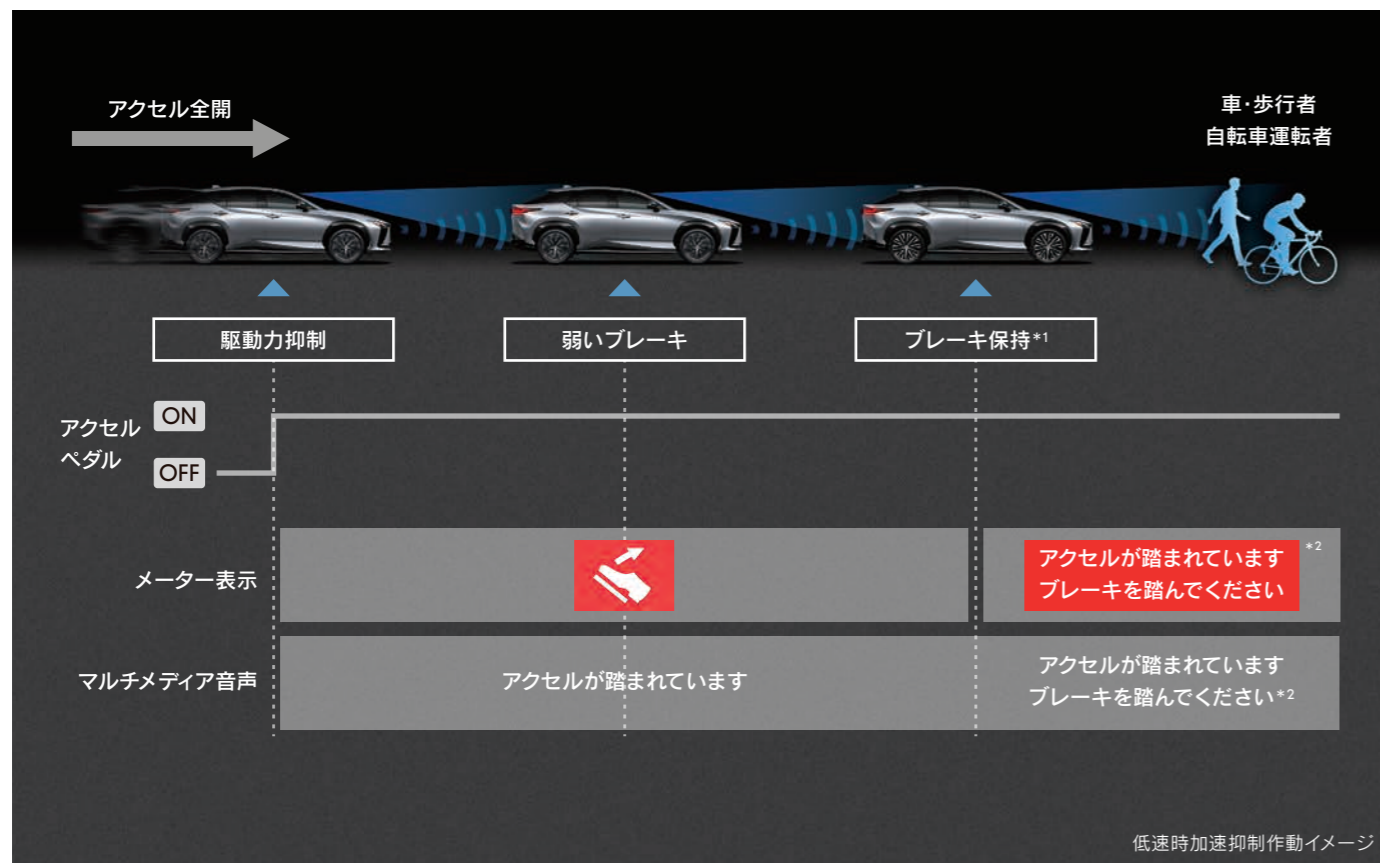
アクセル全開

車・歩行者
自転車運転者

駆動力抑制

弱いブレーキ

ブレーキ保持*1

アクセル
ペダル
ON
OFF

メーター表示

アクセルが踏まれています
ブレーキを踏んでください
*2

マルチメディア音声

アクセルが踏まれています

アクセルが踏まれています
ブレーキを踏んでください*2

低速時加速抑制作動イメージ